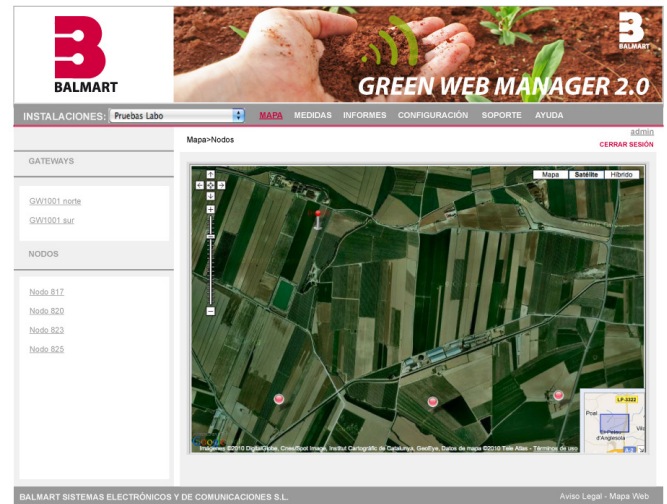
BALMART

BALMART

GREEN WEB MANAGER 2.0

INSTALACIONES: Pruebas Labo

MAPA MEDIDAS INFORMES CONFIGURACIÓN SOPORTE AYUDA

admin

Mapa>Nodos

CERRAR SESIÓN

GATEWAYS

GW1001 norte

GW1001 sur

NODOS

Nodo 817

Nodo 820

Nodo 823

Nodo 825

Mapa Satélite Híbrido

LP-3322

Poal

El Palau d'Anglesola

Imágenes ©2010 DigitalGlobe, Cnes/Spot Image, Institut Cartogràfic de Catalunya, GeoEye, Datos de mapa ©2010 Tele Atlas - Términos de uso

BALMART SISTEMAS ELECTRÓNICOS Y DE COMUNICACIONES S.L.

Aviso Legal - Mapa Web